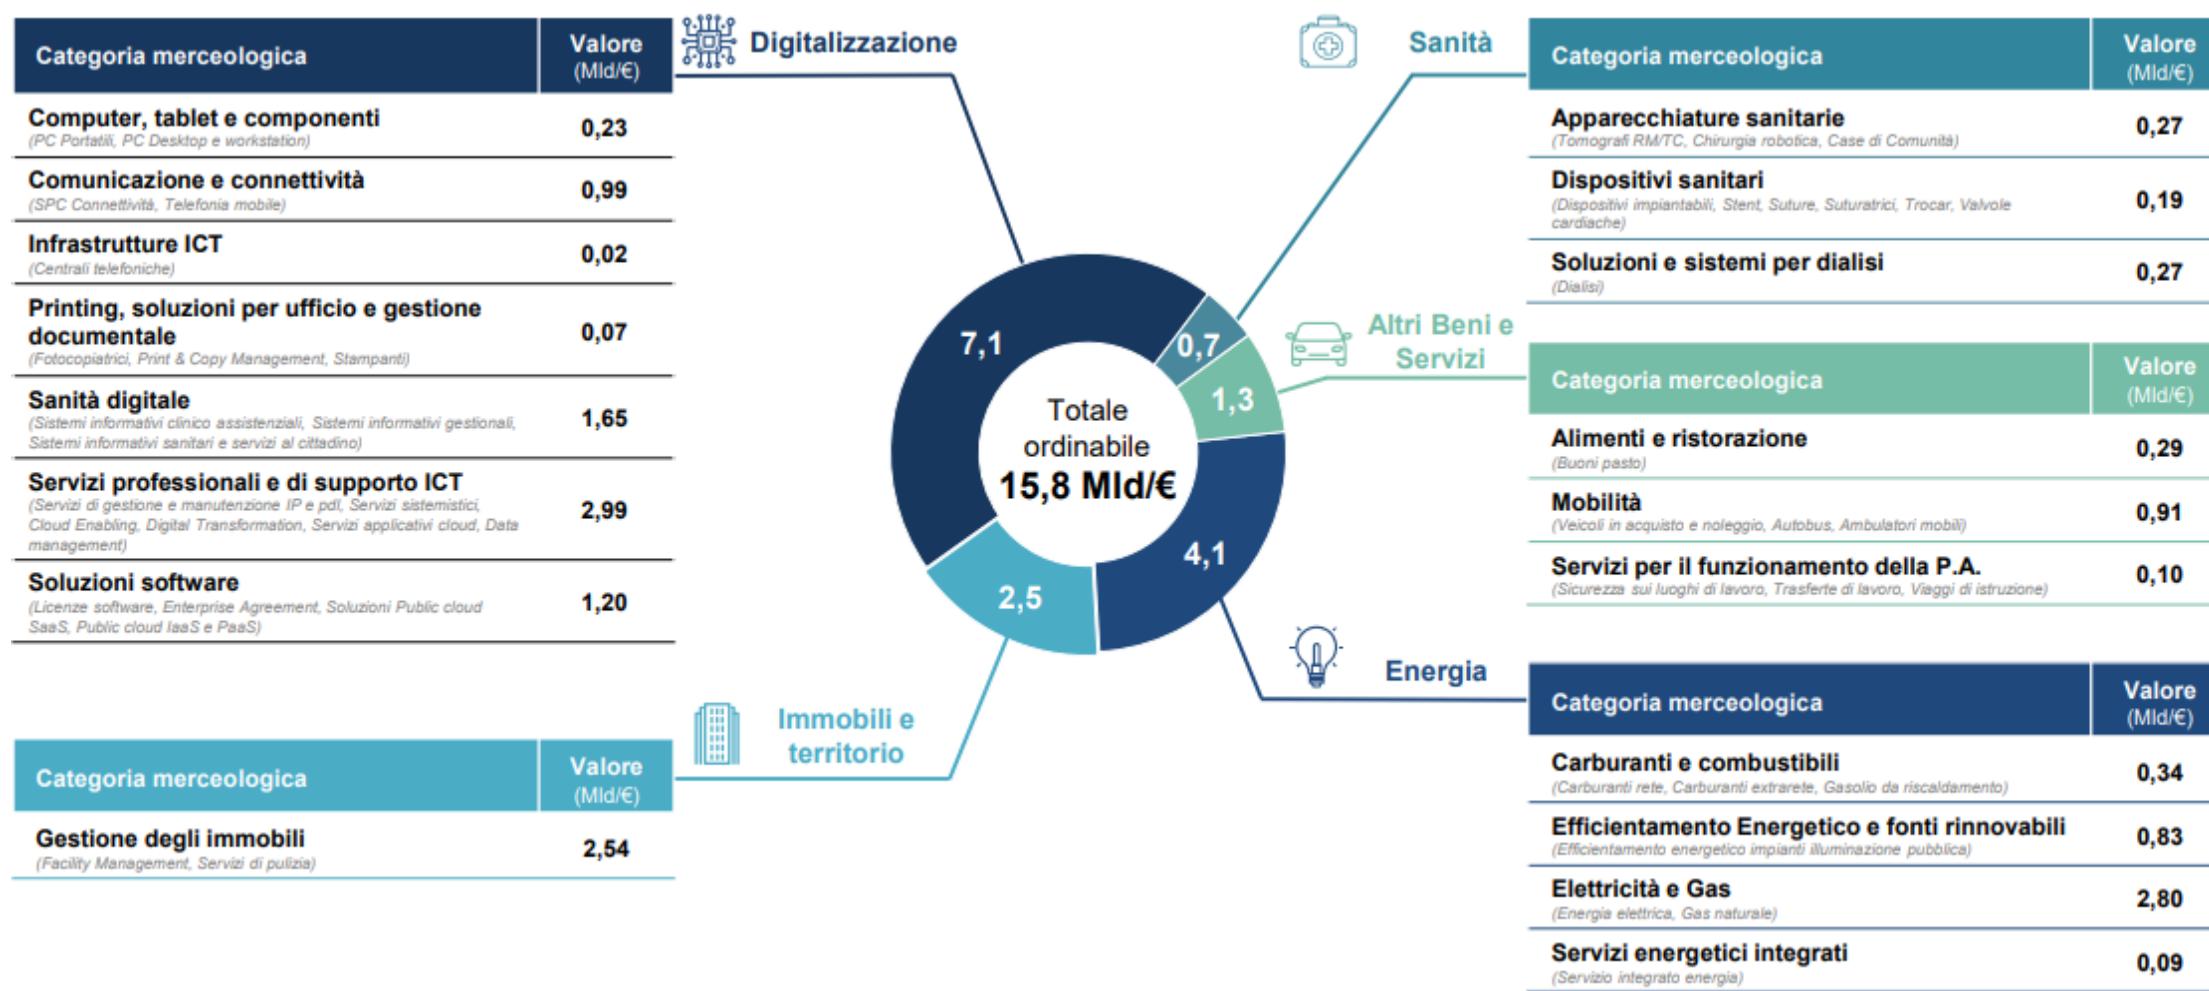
Digitalizzazione

| Categoria merceologica | Valore (Mld/€) |
|---|---|
| Computer, tablet e componenti (PC Portatili, PC Desktop e workstation) | 0,23 |
| Comunicazione e connettività (SPC Connettività, Telefonia mobile) | 0,99 |
| Infrastrutture ICT (Centrali telefoniche) | 0,02 |
| Printing, soluzioni per ufficio e gestione documentale (Fotocopiatrici, Print & Copy Management, Stampanti) | 0,07 |
| Sanità digitale (Sistemi informativi clinico assistenziali, Sistemi informativi gestionali, Sistemi informativi sanitari e servizi al cittadino) | 1,65 |
| Servizi professionali e di supporto ICT (Servizi di gestione e manutenzione IP e pdl, Servizi sistemistici, Cloud Enabling, Digital Transformation, Servizi applicativi cloud, Data management) | 2,99 |
| Soluzioni software (Licenze software, Enterprise Agreement, Soluzioni Public cloud SaaS, Public cloud IaaS e PaaS) | 1,20 |

Immobili e territorio

| Categoria merceologica | Valore (Mld/€) |
|---|---|
| Gestione degli immobili (Facility Management, Servizi di pulizia) | 2,54 |

7,1
0,7
1,3
4,1
2,5
Totale ordinabile
15,8 Mld/€

Sanità

| Categoria merceologica | Valore (Mld/€) |
|---|---|
| Apparecchiature sanitarie (Tomografi RM/TC, Chirurgia robotica, Case di Comunità) | 0,27 |
| Dispositivi sanitari (Dispositivi impiantabili, Stent, Suture, Suturatrici, Trocar, Valvole cardiache) | 0,19 |
| Soluzioni e sistemi per dialisi (Dialisi) | 0,27 |

Altri Beni e Servizi

| Categoria merceologica | Valore (Mld/€) |
|---|---|
| Alimenti e ristorazione (Buoni pasto) | 0,29 |
| Mobilità (Veicoli in acquisto e noleggio, Autobus, Ambulatori mobili) | 0,91 |
| Servizi per il funzionamento della P.A. (Sicurezza sui luoghi di lavoro, Trasferte di lavoro, Viaggi di istruzione) | 0,10 |

Energia

| Categoria merceologica | Valore (Mld/€) |
|---|---|
| Carburanti e combustibili (Carburanti rete, Carburanti extrarete, Gasolio da riscaldamento) | 0,34 |
| Efficientamento Energetico e fonti rinnovabili (Efficientamento energetico impianti illuminazione pubblica) | 0,83 |
| Elettricità e Gas (Energia elettrica, Gas naturale) | 2,80 |
| Servizi energetici integrati (Servizio integrato energia) | 0,09 |